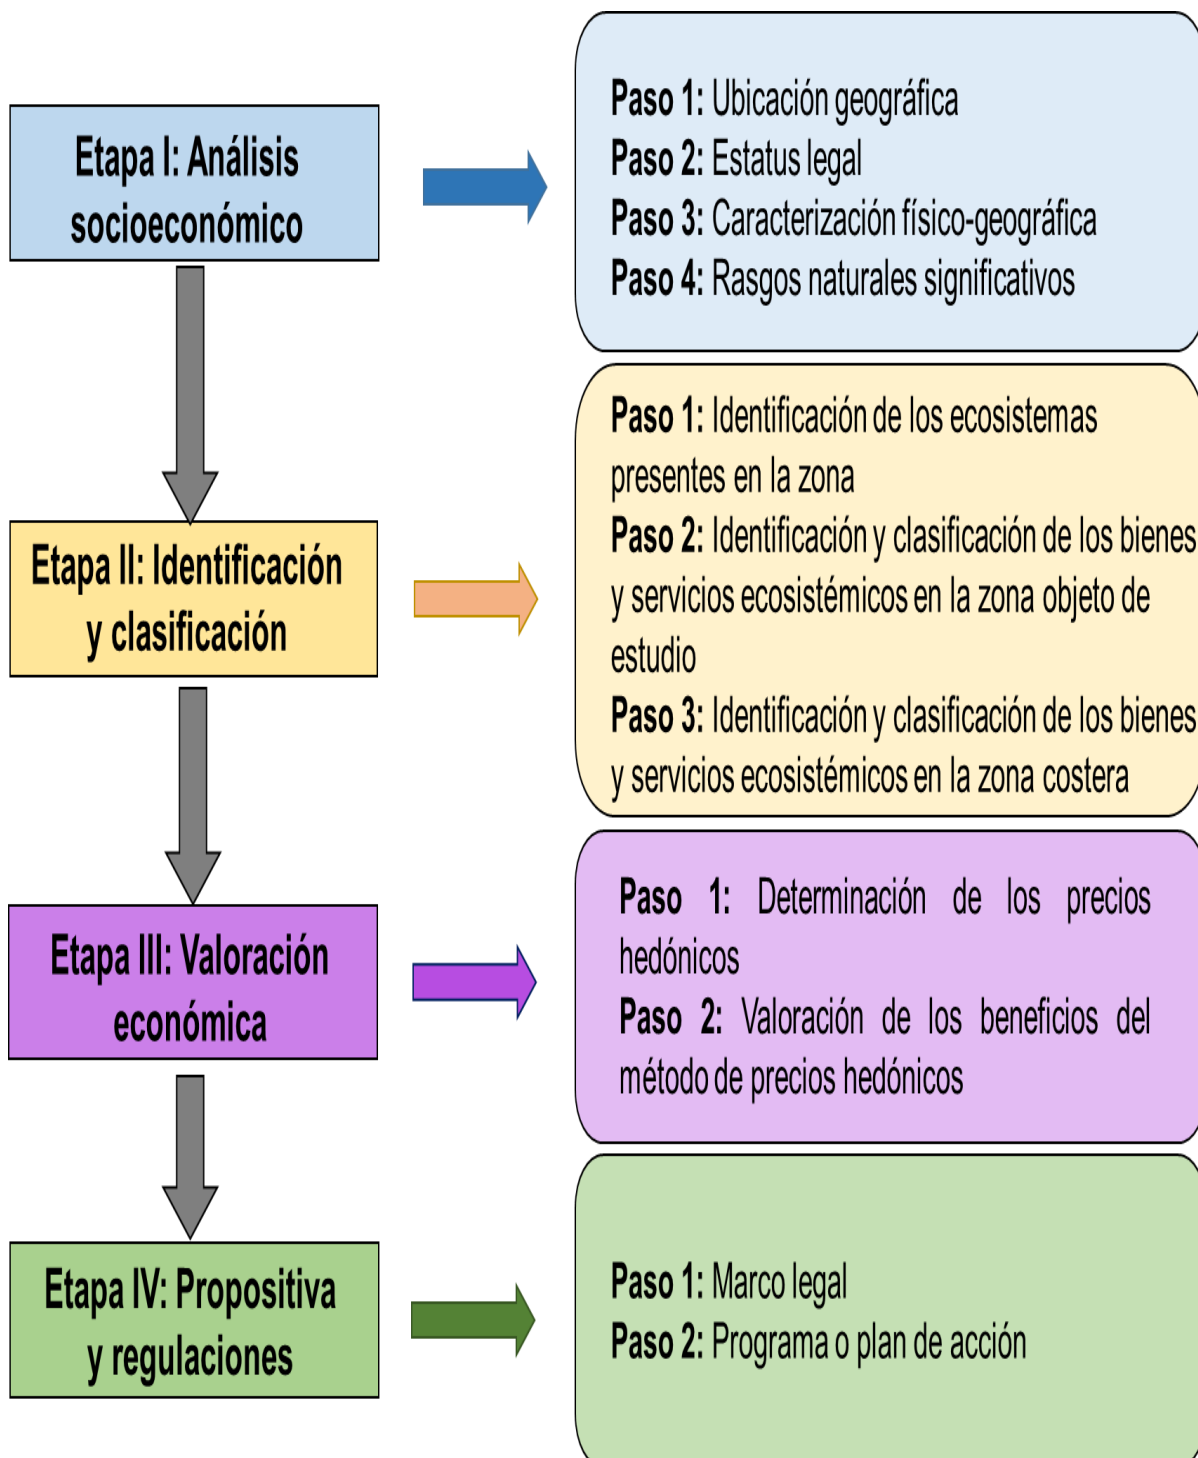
Etapa I: Análisis socioeconómico

Paso 1: Ubicación geográfica
Paso 2: Estatus legal
Paso 3: Caracterización físico-geográfica
Paso 4: Rasgos naturales significativos

Etapa II: Identificación y clasificación

Paso 1: Identificación de los ecosistemas presentes en la zona
Paso 2: Identificación y clasificación de los bienes y servicios ecosistémicos en la zona objeto de estudio
Paso 3: Identificación y clasificación de los bienes y servicios ecosistémicos en la zona costera

Etapa III: Valoración económica

Paso 1: Determinación de los precios hedónicos
Paso 2: Valoración de los beneficios del método de precios hedónicos

Etapa IV: Propositiva y regulaciones

Paso 1: Marco legal
Paso 2: Programa o plan de acción